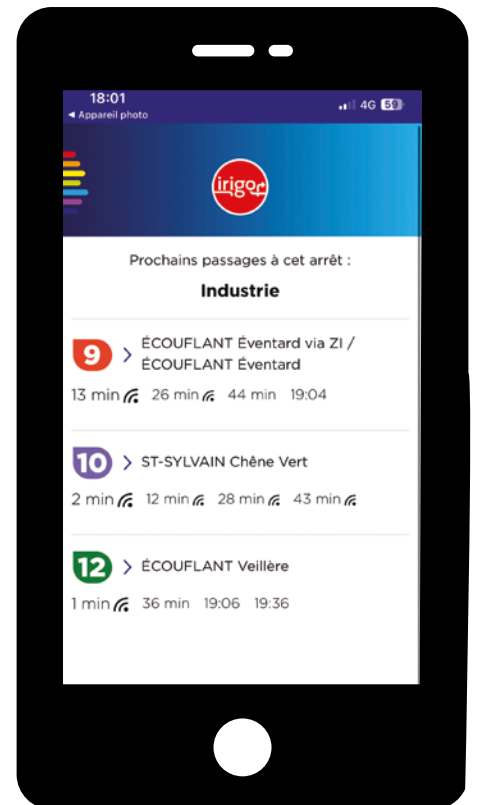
18:01
◂ Appareil photo
4G 59

irigo

Prochains passages à cet arrêt :

Industrie

9 > ÉCOUFLANT Éventard via ZI / ÉCOUFLANT Éventard
13 min 26 min 44 min 19:04

10 > ST-SYLVAIN Chêne Vert
2 min 12 min 28 min 43 min

12 > ÉCOUFLANT Veillère
1 min 36 min 19:06 19:36